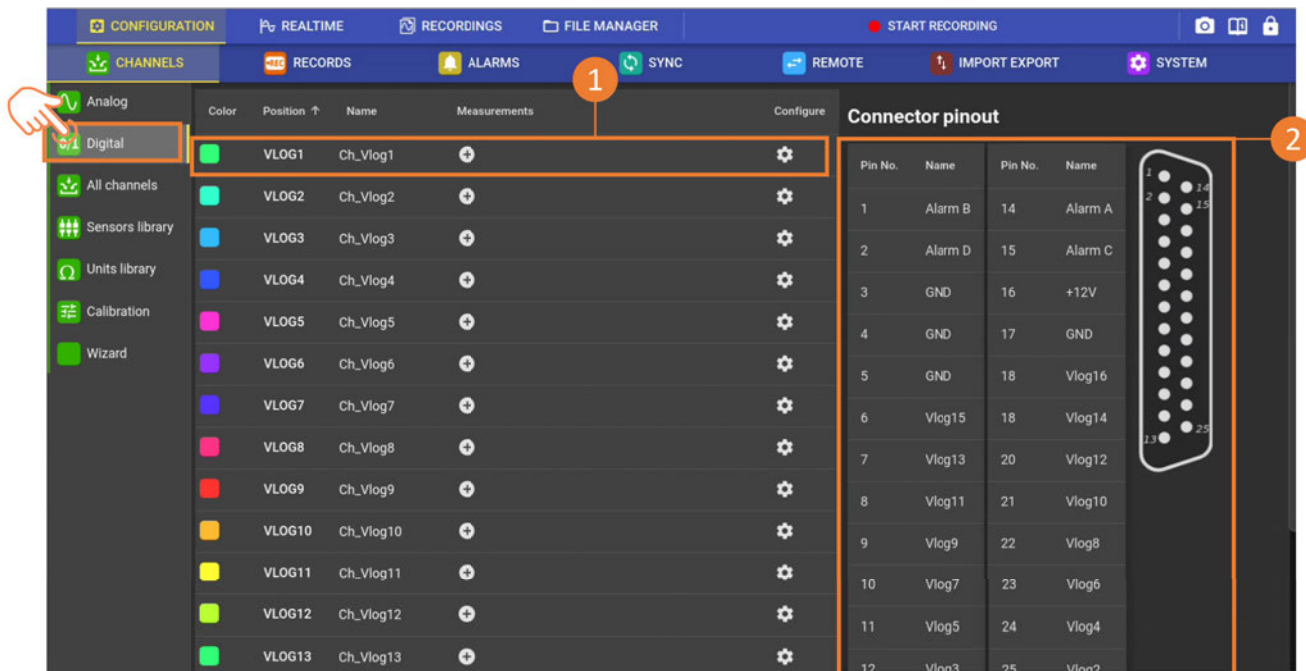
CONFIGURATION REALTIME RECORDINGS FILE MANAGER START RECORDING

CHANNELS RECORDS ALARMS SYNC REMOTE IMPORT EXPORT SYSTEM

Analog
Digital
All channels
Sensors library
Units library
Calibration
Wizard

1

| Color | Position ↑ | Name | Measurements | Configure |
|---|---|---|---|---|
| | VLOG1 | Ch_Vlog1 | | |
| | VLOG2 | Ch_Vlog2 | | |
| | VLOG3 | Ch_Vlog3 | | |
| | VLOG4 | Ch_Vlog4 | | |
| | VLOG5 | Ch_Vlog5 | | |
| | VLOG6 | Ch_Vlog6 | | |
| | VLOG7 | Ch_Vlog7 | | |
| | VLOG8 | Ch_Vlog8 | | |
| | VLOG9 | Ch_Vlog9 | | |
| | VLOG10 | Ch_Vlog10 | | |
| | VLOG11 | Ch_Vlog11 | | |
| | VLOG12 | Ch_Vlog12 | | |
| | VLOG13 | Ch_Vlog13 | | |

Connector pinout

2

| Pin No. | Name | Pin No. | Name |
|---|---|---|---|
| 1 | Alarm B | 14 | Alarm A |
| 2 | Alarm D | 15 | Alarm C |
| 3 | GND | 16 | +12V |
| 4 | GND | 17 | GND |
| 5 | GND | 18 | Vlog16 |
| 6 | Vlog15 | 18 | Vlog14 |
| 7 | Vlog13 | 20 | Vlog12 |
| 8 | Vlog11 | 21 | Vlog10 |
| 9 | Vlog9 | 22 | Vlog8 |
| 10 | Vlog7 | 23 | Vlog6 |
| 11 | Vlog5 | 24 | Vlog4 |
| 12 | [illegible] | 25 | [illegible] |

1 14 2 15 13 25